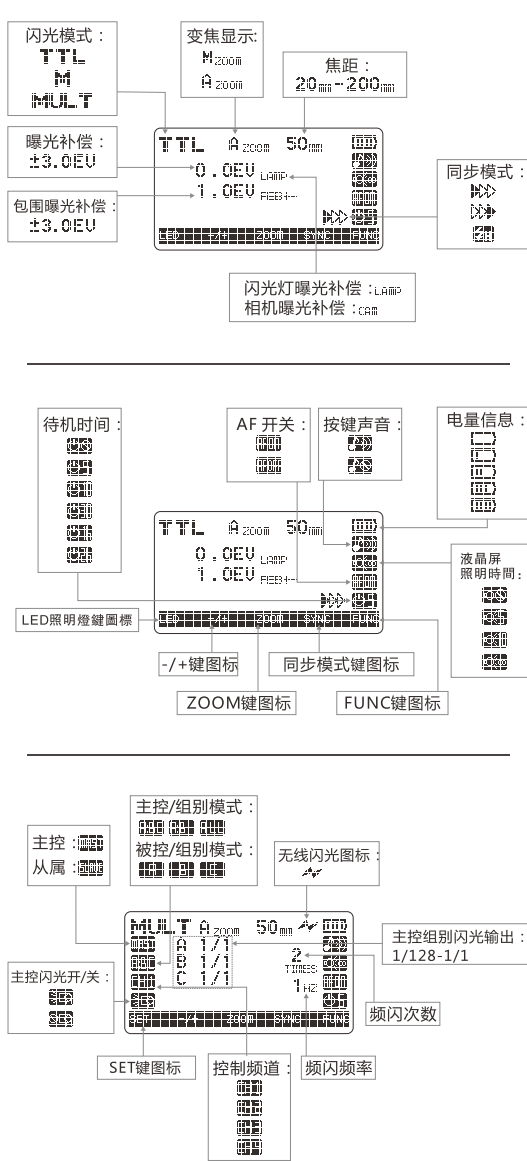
闪光模式：
TTL
M
MULT

变焦显示:
M ZOOM
A ZOOM

焦距：
20mm-200mm

曝光补偿：
±3.0EV

包围曝光补偿：
±3.0EV

TTL A ZOOM 50mm
0.0EV LAMP
1.0EV FEB+-

同步模式：

闪光灯曝光补偿：LAMP
相机曝光补偿：CAM

待机时间：

AF 开关：

按键声音：

电量信息：

TTL A ZOOM 50mm
0.0EV LAMP
1.0EV FEB+-

液晶屏照明時間：

LED照明燈鍵圖標

-/+键图标

同步模式键图标

ZOOM键图标

FUNC键图标

主控/组别模式：

被控/组别模式：

主控：
从属：

无线闪光图标：

MULT A ZOOM 50mm
A 1/1
B 1/1
C 1/1
2 TIMES
1 HZ

主控组别闪光输出：
1/128-1/1

主控闪光开/关：

频闪次数

SET键图标

控制频道：

频闪频率